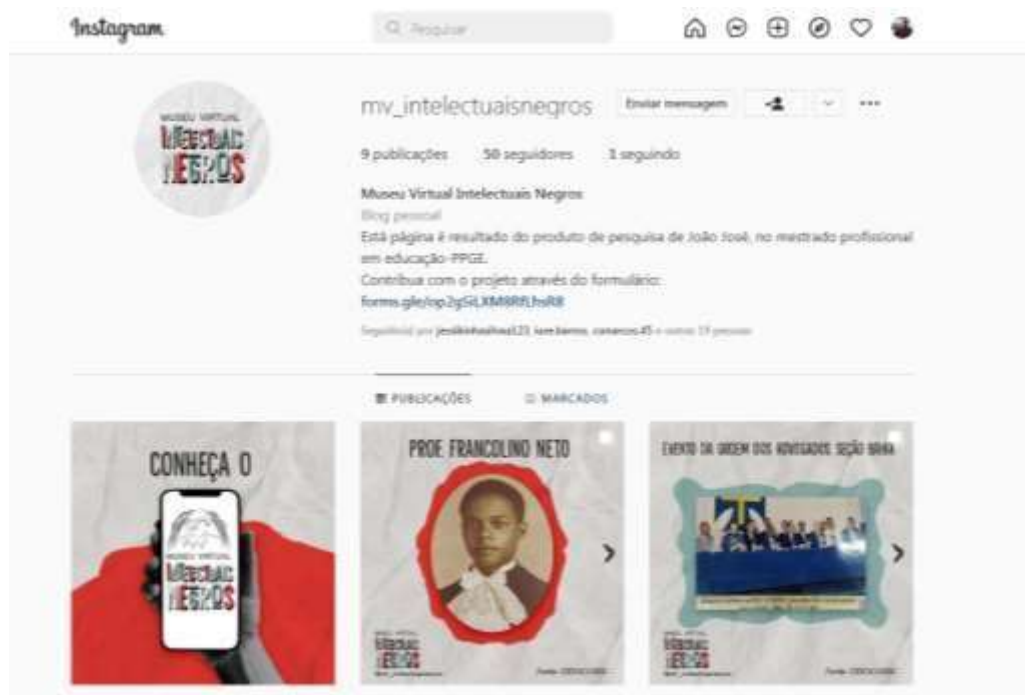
Instagram

Pesquisar

MUSEU VIRTUAL
INTELECTUAIS
NEGROS

mv_intelectuaisnegros Enviar mensagem

9 publicações 50 seguidores 3 seguindo

Museu Virtual Intelectuais Negros
Blog pessoal
Está página é resultado do produto de pesquisa de João José, no mestrado profissional em educação-PPGE.
Contribua com o projeto através do formulário:
forms.gle/op2gSiLXM8RfLhsR8

Seguido(a) por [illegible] + outras 19 pessoas

PUBLICAÇÕES MARCADOS

CONHEÇA O
MUSEU VIRTUAL
INTELECTUAIS
NEGROS

PROF. FRANCOLINO NETO
MUSEU VIRTUAL
INTELECTUAIS
NEGROS
Fonte: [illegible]

EVENTO DA ORDEM DOS ADVOGADOS SEÇÃO BAHIA
MUSEU VIRTUAL
INTELECTUAIS
NEGROS
Fonte: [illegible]